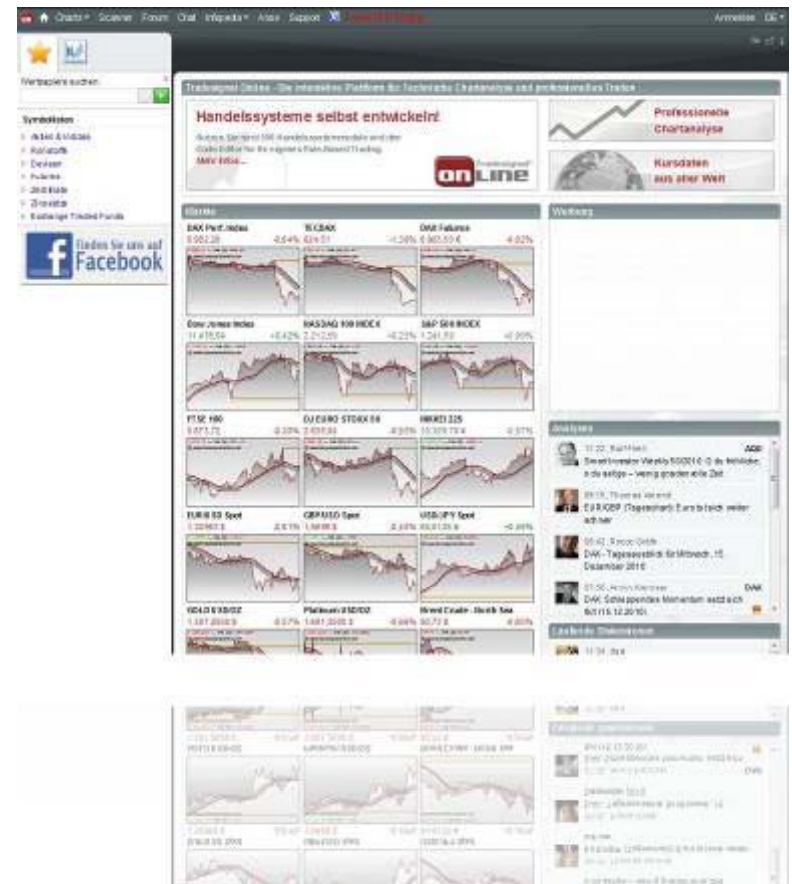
Charts Scanner Forum Chat Infopedia Aktien Support

Anmelden DE

Wertpapiere suchen

Symbollisten
Aktien & Indizes
Rohstoffe
Devisen
Futures
Zinsen
Zinssätze
Exchange Traded Funds

Finden Sie uns auf Facebook

Tradesignal Online - Die interaktive Plattform für Technische Chartanalyse und professionelles Traden

Handelssysteme selbst entwickeln!

Mehr Infos...

Tradesignal® ONLINE

Professionelle Chartanalyse

Kursdaten aus aller Welt

Märkte

DAX Perf. Index
TECDAX
DAX Futures

Dow Jones Index
NASDAQ 100 INDEX
S&P 500 INDEX

FTSE 100
DJ EURO STOXX 50
NIKKEI 225

EUR/USD Spot
GBP/USD Spot
USD/JPY Spot

GOLD USD/OZ
Platinum USD/OZ
Brent Crude - North Sea

Werbung

Analysen

EUR/GBP (Tageschart): Euro bleibt weiter schwer

DAX - Tagesausblick für Mittwoch, 15. Dezember 2010

DAX: Schwindendes Momentum setzt sich fort (15.12.2010)

DAX